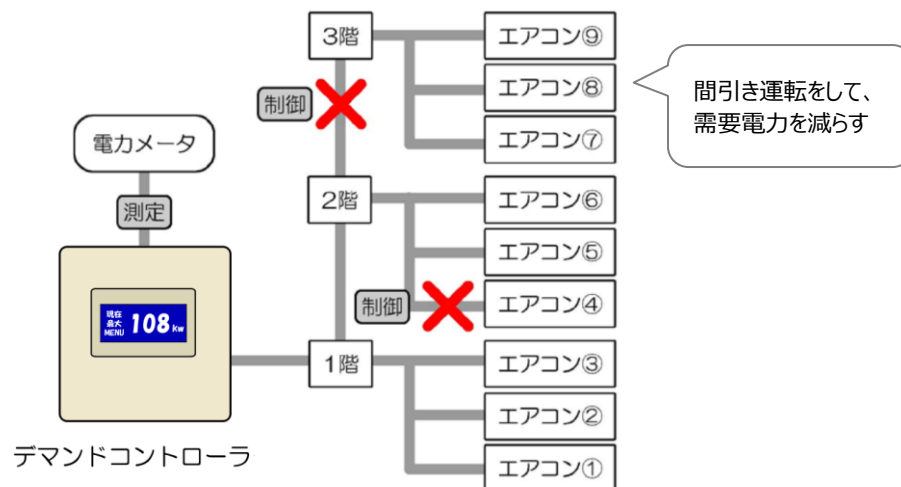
電力メータ

測定

現在
最大
MENU
108 kw

デマンドコントローラ

3階

制御

2階

制御

1階

エアコン⑨

エアコン⑧

エアコン⑦

エアコン⑥

エアコン⑤

エアコン④

エアコン③

エアコン②

エアコン①

間引き運転をして、
需要電力を減らす